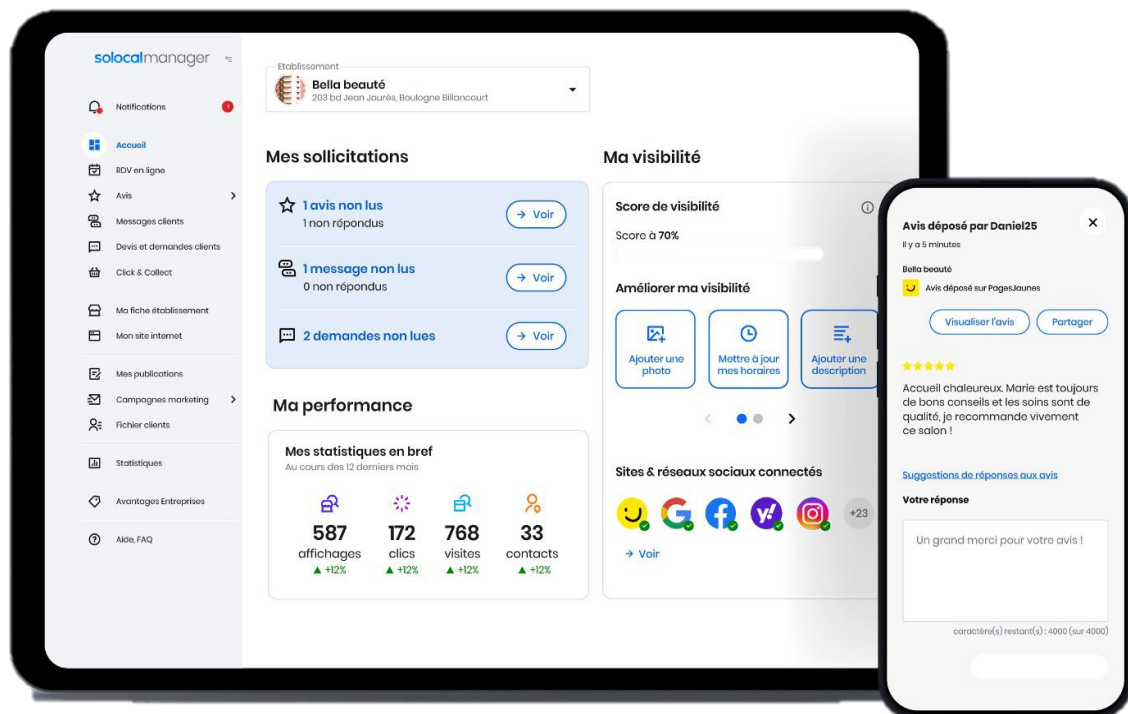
solocalmanager

Notifications
Accueil
RDV en ligne
Avis
Messages clients
Devis et demandes clients
Click & Collect
Ma fiche établissement
Mon site internet
Mes publications
Campagnes marketing
Fichier clients
Statistiques
Avantages Entreprises
Aide, FAQ

Etablissement
Bella beauté
203 bd Jean Jaurès, Boulogne Billancourt

Mes sollicitations

1 avis non lus
1 non répondus
→ Voir

1 message non lus
0 non répondus
→ Voir

2 demandes non lues
→ Voir

Ma performance

Mes statistiques en bref
Au cours des 12 derniers mois

587 affichages ▲ +12%
172 clics ▲ +12%
768 visites ▲ +12%
33 contacts ▲ +12%

Ma visibilité

Score de visibilité
Score à 70%

Améliorer ma visibilité
Ajouter une photo
Mettre à jour mes horaires
Ajouter une description

Sites & réseaux sociaux connectés
+23
→ Voir

Avis déposé par Daniel25
Il y a 5 minutes
Bella beauté
Avis déposé sur PagesJaunes
Visualiser l'avis
Partager
★★★★★
Accueil chaleureux. Marie est toujours de bons conseils et les soins sont de qualité, je recommande vivement ce salon !
Suggestions de réponses aux avis
Votre réponse
Un grand merci pour votre avis !
caractère(s) restant(s) : 4000 (sur 4000)